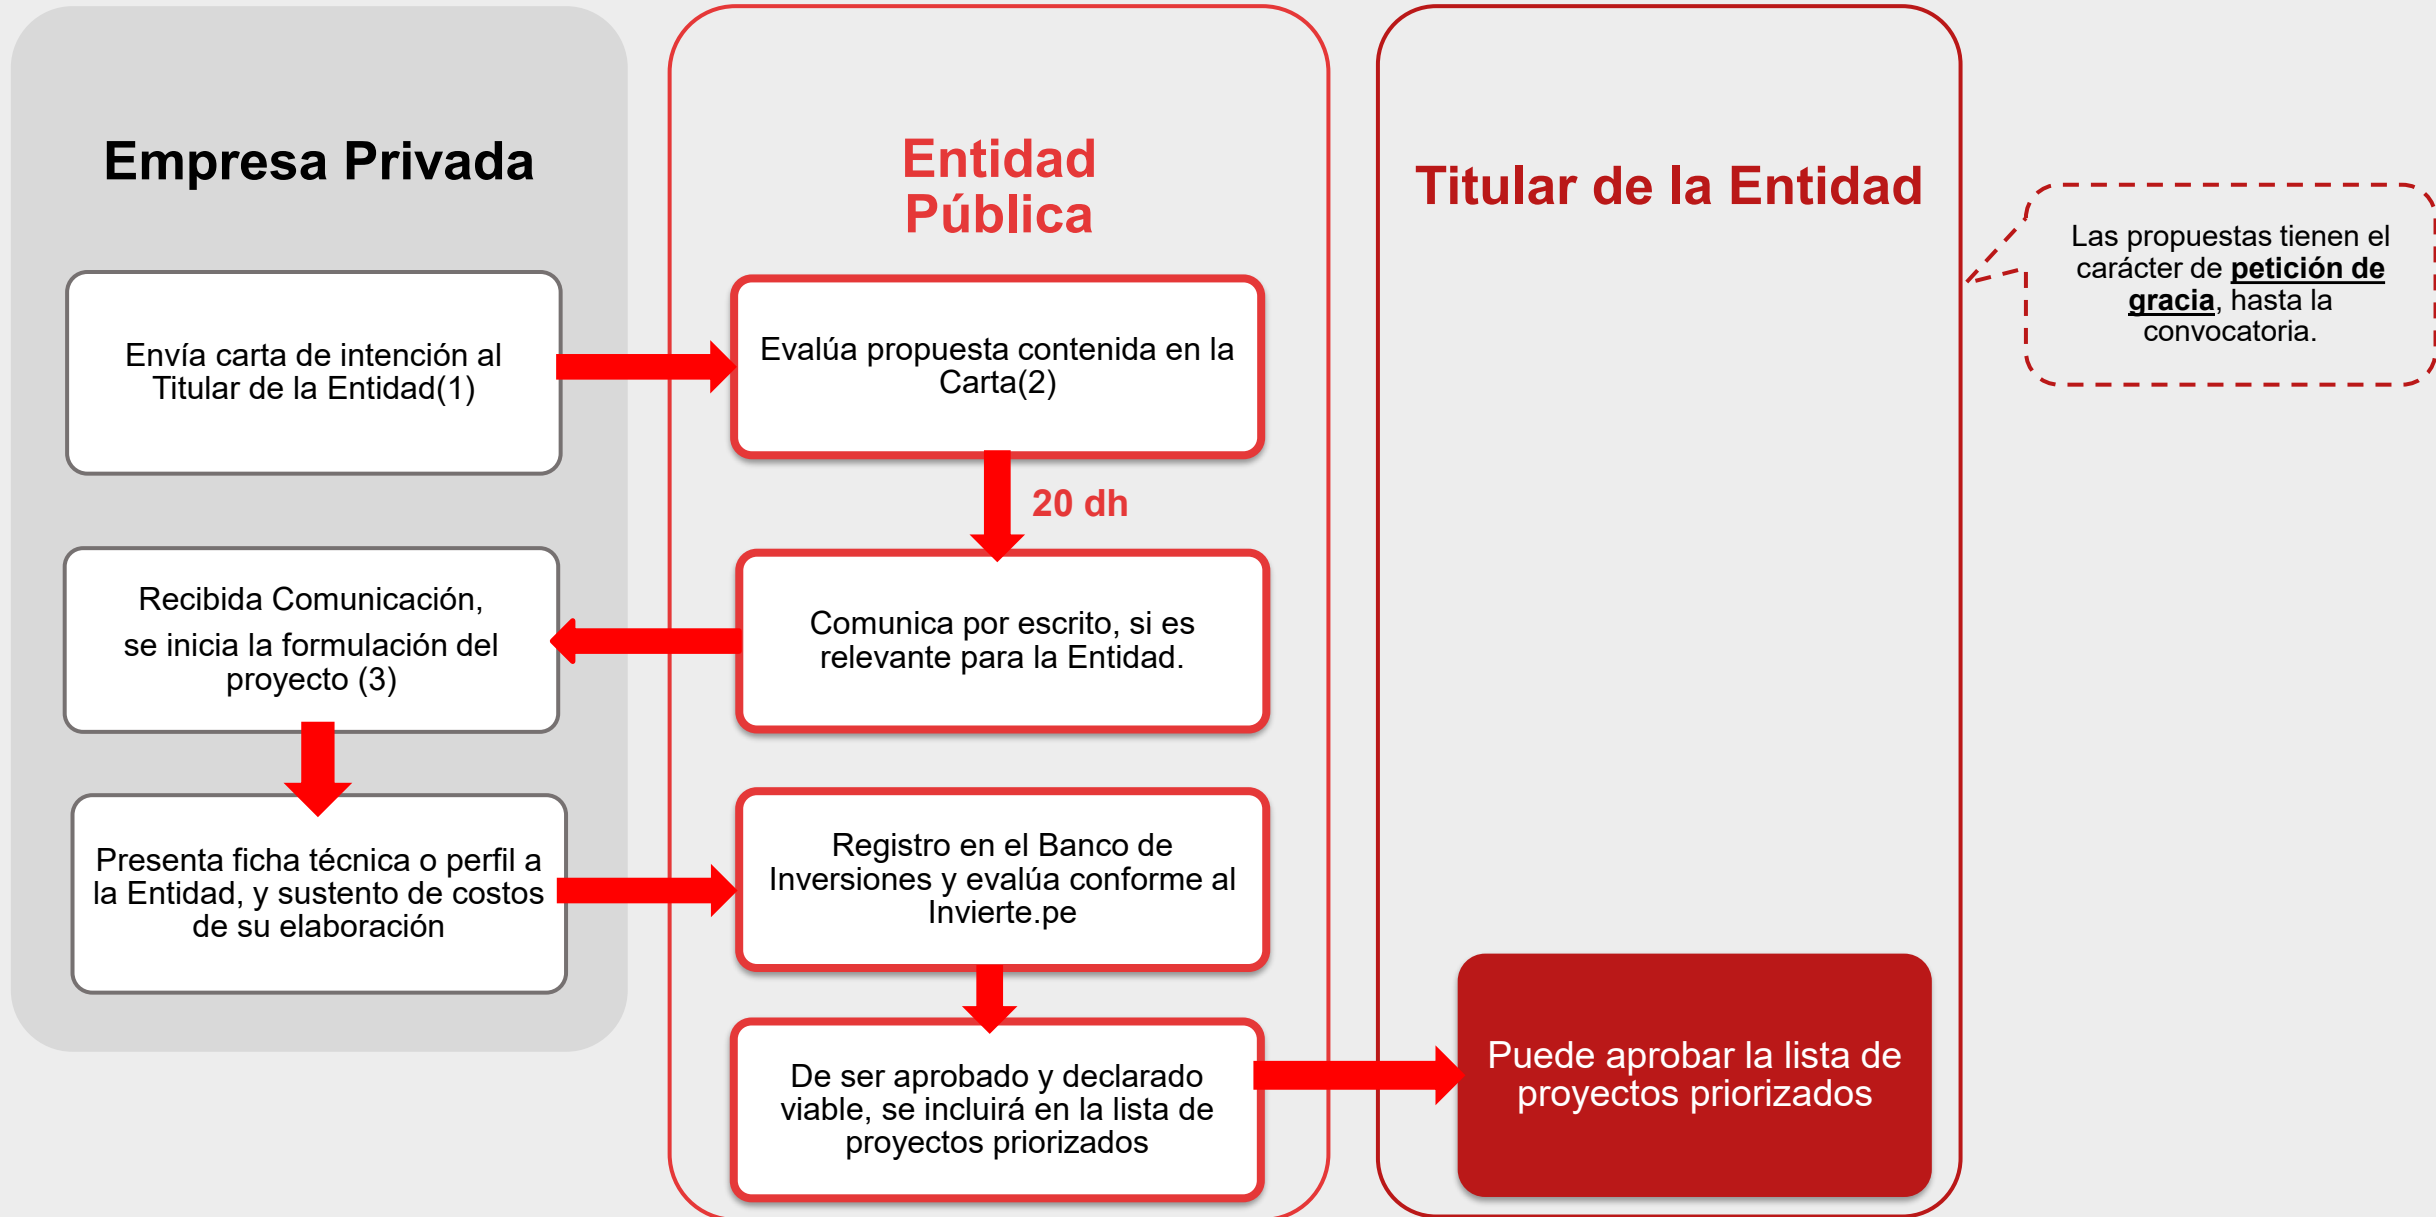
Empresa Privada

Envía carta de intención al Titular de la Entidad(1)

Recibida Comunicación, se inicia la formulación del proyecto (3)

Presenta ficha técnica o perfil a la Entidad, y sustento de costos de su elaboración

Entidad Pública

Evalúa propuesta contenida en la Carta(2)

20 dh

Comunica por escrito, si es relevante para la Entidad.

Registro en el Banco de Inversiones y evalúa conforme al Invierte.pe

De ser aprobado y declarado viable, se incluirá en la lista de proyectos priorizados

Titular de la Entidad

Puede aprobar la lista de proyectos priorizados

Las propuestas tienen el carácter de **petición de gracia**, hasta la convocatoria.